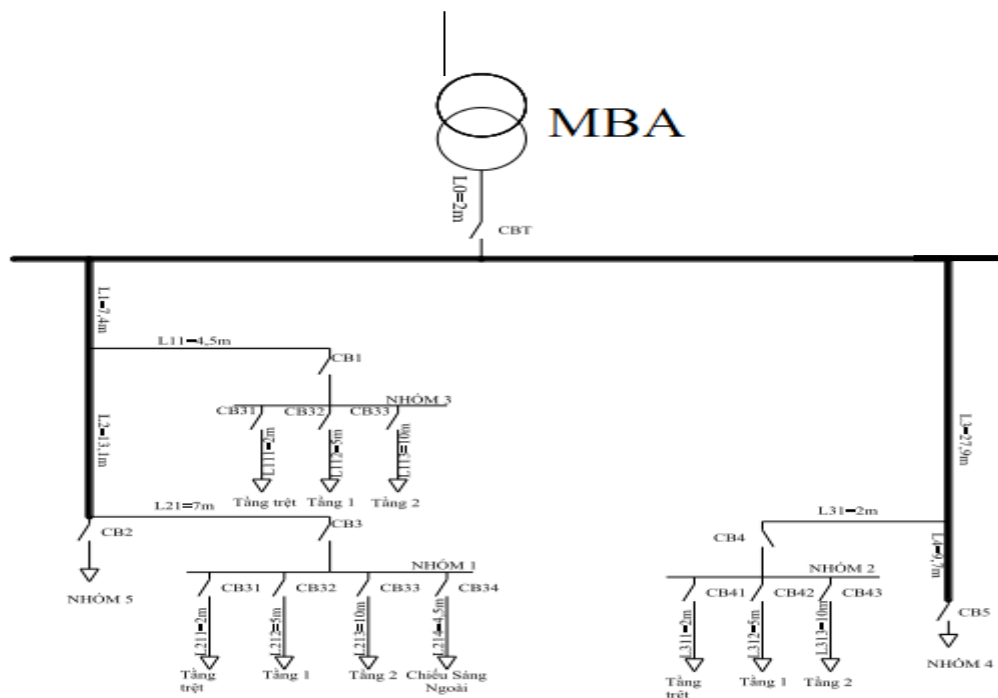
MBA

L0=2m

CBT

L1=7,4m

L11=4,5m

CB1

NHÓM 3

CB31 CB32 CB33

L111=2m

L112=5m

L113=10m

Tầng trệt Tầng 1 Tầng 2

L2=13,1m

L21=7m

CB3

CB2

NHÓM 5

NHÓM 1

CB31 CB32 CB33 CB34

L211=2m

L212=5m

L213=10m

L214=4,5m

Tầng trệt Tầng 1 Tầng 2 Chiếu Sáng Ngoài

L3=27,9m

L31=2m

CB4

NHÓM 2

CB41 CB42 CB43

L311=2m

L312=5m

L313=10m

Tầng trệt Tầng 1 Tầng 2

L4=9,7m

CB5

NHÓM 4